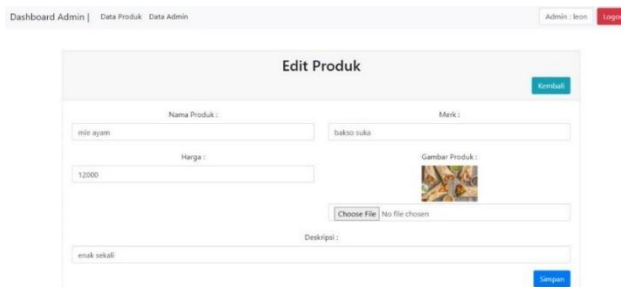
Dashboard Admin | Data Produk Data Admin

Admin : leon Logo

Edit Produk

Kembali

Nama Produk :

mie ayam

Merk :

bakso suka

Harga :

12000

Gambar Produk :

Choose File No file chosen

Deskripsi :

enak sekali

Simpan